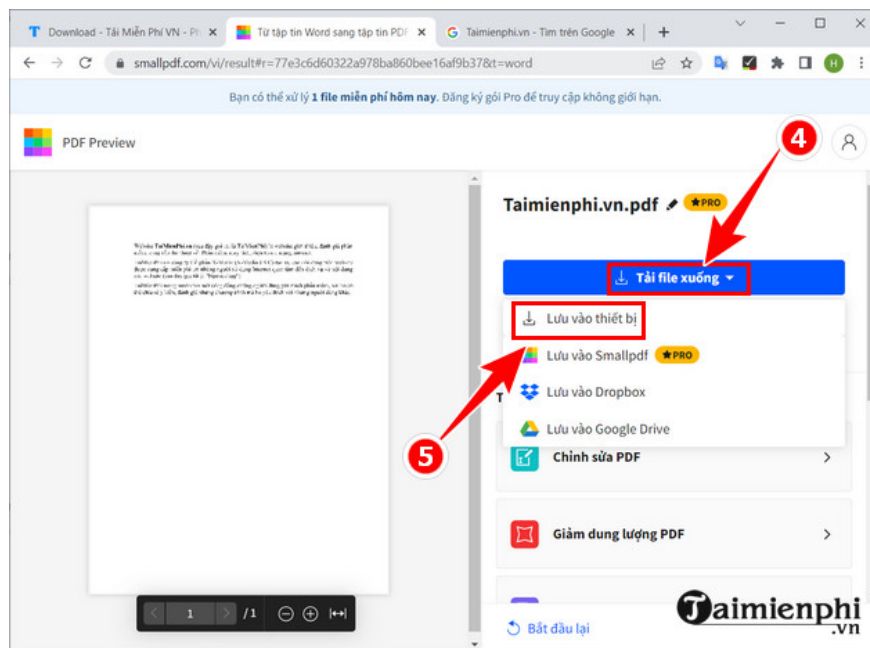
Download - Tải Miễn Phí VN - Ph ×
Từ tập tin Word sang tập tin PDF ×
Taimienphi.vn - Tìm trên Google ×
+
smallpdf.com/vi/result#r=77e3c6d60322a978ba860bee16af9b37&t=word
H

Bạn có thể xử lý 1 file miễn phí hôm nay. Đăng ký gói Pro để truy cập không giới hạn.

PDF Preview

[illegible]

Taimienphi.vn.pdf PRO

4

Tải file xuống

Lưu vào thiết bị
Lưu vào Smallpdf PRO
Lưu vào Dropbox
Lưu vào Google Drive

5

T

Chỉnh sửa PDF

Giảm dung lượng PDF

1 / 1

Bắt đầu lại

Taimienphi .vn